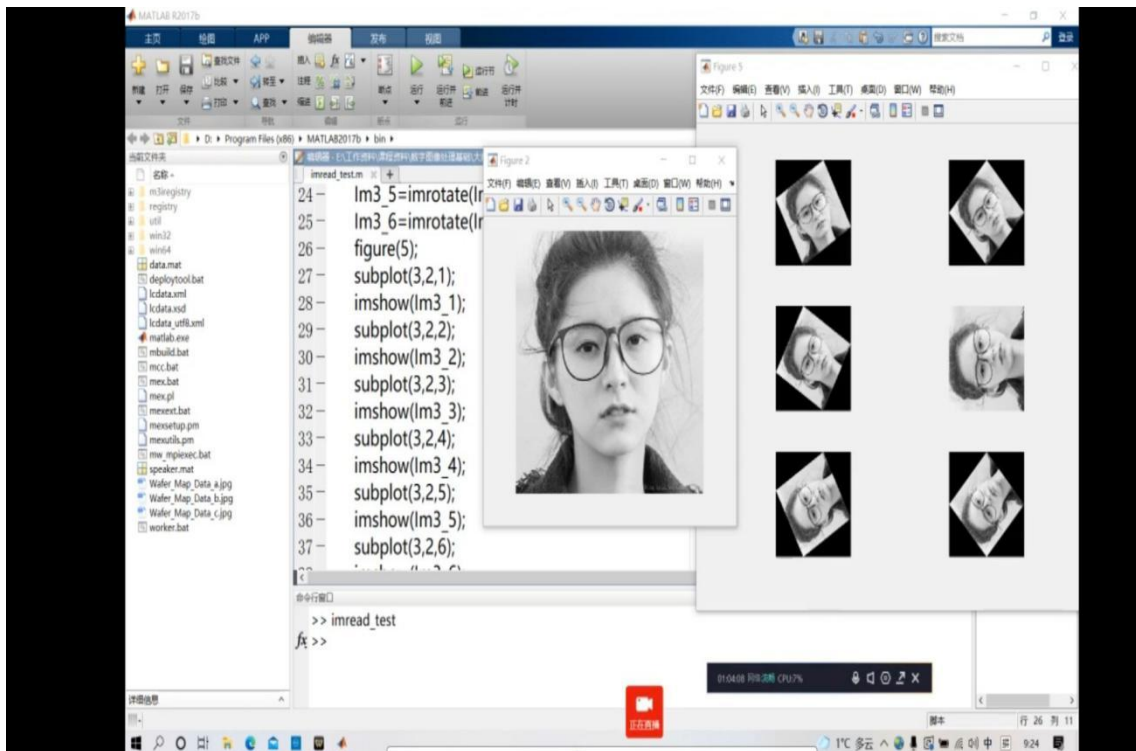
MATLAB R2017b

主页 绘图 APP 编辑器 发布 视图

搜索文档 登录

新建 打开 保存 查找文件 比较 打印 转至 查找 插入 注释 缩进 断点 运行 运行并前进 运行节 前进 运行并计时

文件 导航 编辑 断点 运行

D: ▸ Program Files (x86) ▸ MATLAB R2017b ▸ bin ▸

当前文件夹

名称

m3iregistry
registry
util
win32
win64
data.mat
deploytool.bat
lcdata.xml
lcdata.xsd
lcdata_utf8.xml
matlab.exe
mbuild.bat
mcc.bat
mex.bat
mex.pl
mexext.bat
mexsetup.pm
mexutils.pm
mw_mpiexec.bat
speaker.mat
Wafer_Map_Data_a.jpg
Wafer_Map_Data_b.jpg
Wafer_Map_Data_c.jpg
worker.bat

详细信息

编辑器 - E:\工作资料\课程资料\数字图像处理基础\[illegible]

imread_test.m

24 − Im3_5=imrotate(I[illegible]
25 − Im3_6=imrotate(I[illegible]
26 − figure(5);
27 − subplot(3,2,1);
28 − imshow(Im3_1);
29 − subplot(3,2,2);
30 − imshow(Im3_2);
31 − subplot(3,2,3);
32 − imshow(Im3_3);
33 − subplot(3,2,4);
34 − imshow(Im3_4);
35 − subplot(3,2,5);
36 − imshow(Im3_5);
37 − subplot(3,2,6);

命令行窗口

>> imread_test
$fx$ >>

Figure 2

文件(F) 编辑(E) 查看(V) 插入(I) 工具(T) 桌面(D) 窗口(W) 帮助(H)

Figure 5

文件(F) 编辑(E) 查看(V) 插入(I) 工具(T) 桌面(D) 窗口(W) 帮助(H)

01:04:08 网络 CPU:7%

正在直播

脚本 行 26 列 11

1°C 多云 中 9:24